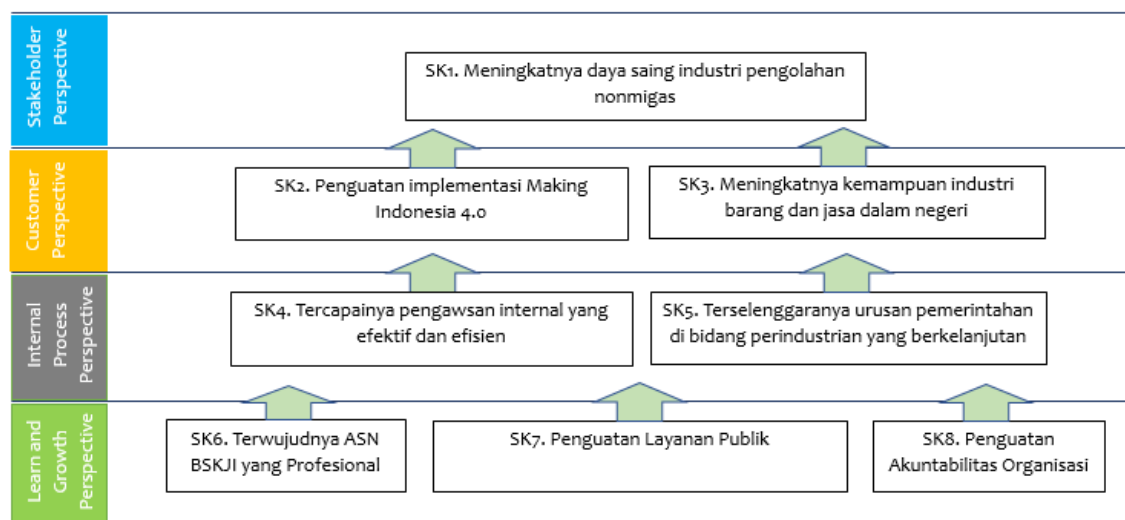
Stakeholder Perspective

SK1. Meningkatnya daya saing industri pengolahan nonmigas

Customer Perspective

SK2. Penguatan implementasi Making Indonesia 4.0

SK3. Meningkatnya kemampuan industri barang dan jasa dalam negeri

Internal Process Perspective

SK4. Tercapainya pengawsan internal yang efektif dan efisien

SK5. Terselenggaranya urusan pemerintahan di bidang perindustrian yang berkelanjutan

Learn and Growth Perspective

SK6. Terwujudnya ASN BSKJI yang Profesional

SK7. Penguatan Layanan Publik

SK8. Penguatan Akuntabilitas Organisasi